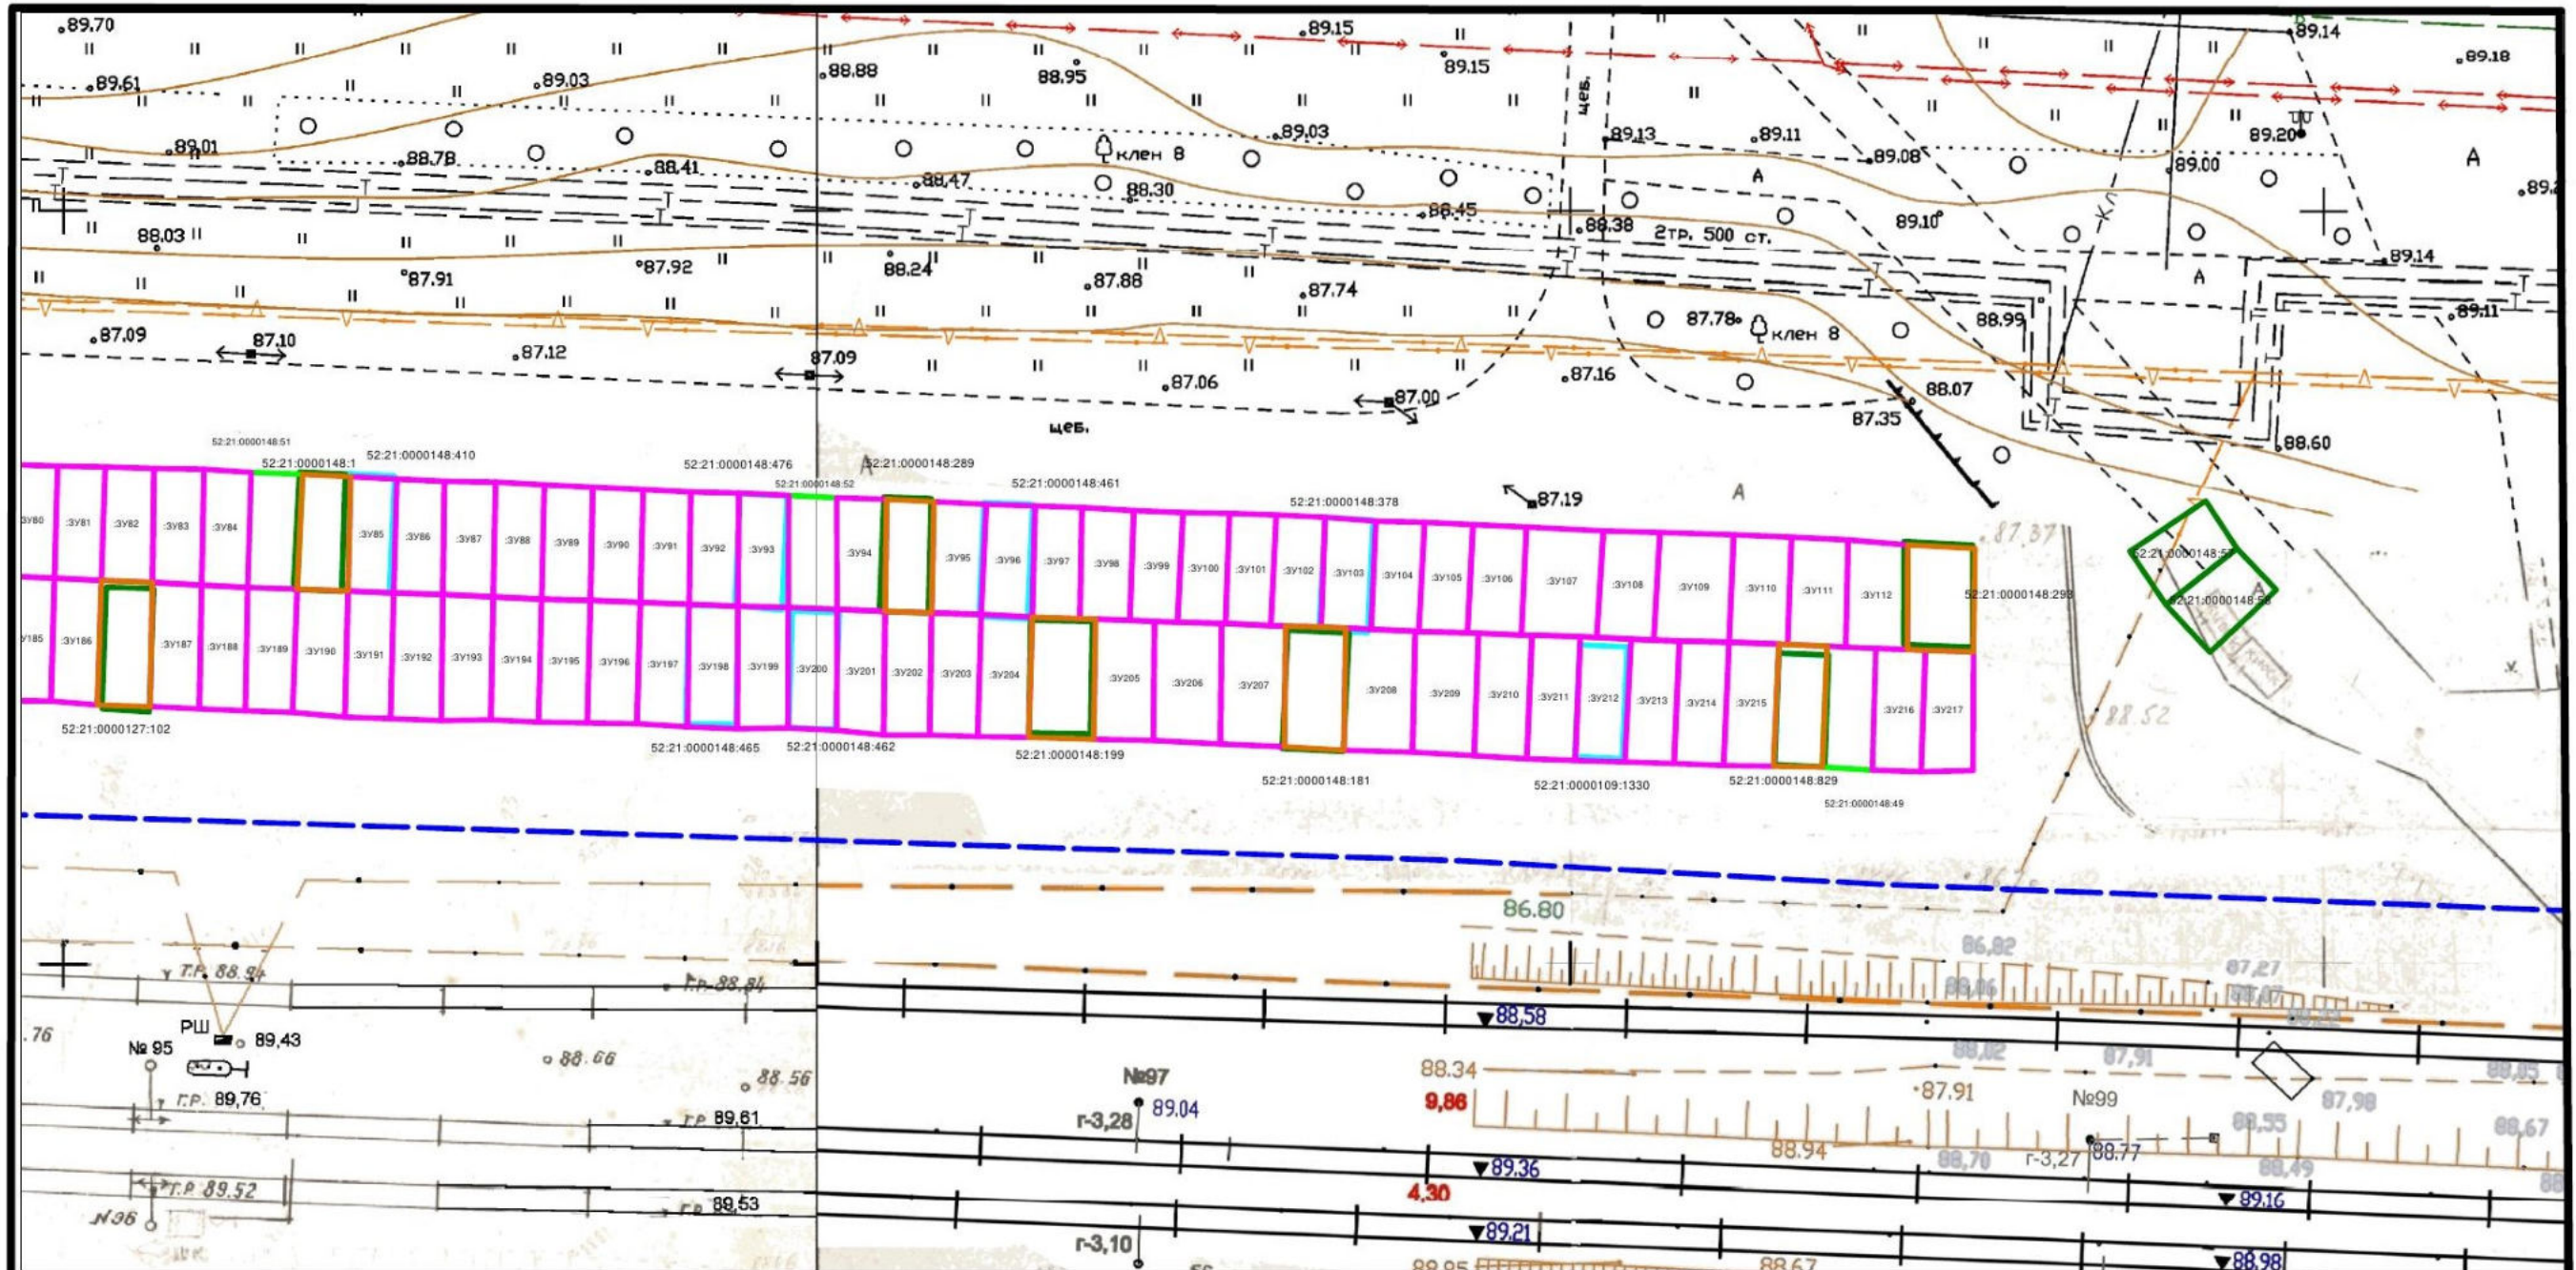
89.70
89.61
89.03
88.88
88.95
89.15
89.15
89.14
89.18
89.01
88.78
88.41
88.47
клен 8
88.30
89.03
86.45
88.38
89.13
89.11
89.08
89.20
89.00
88.03
87.91
87.92
88.24
87.88
87.74
2тр. 500 ст.
89.10
89.14
89.11
87.09
87.10
87.12
87.09
87.06
87.00
87.16
87.78
клен 8
88.99
88.07
87.35
88.60
цеб.
цеб.
А
А
А
А
А
52:21:0000148:51
52:21:0000148:1
52:21:0000148:410
52:21:0000148:476
52:21:0000148:52
52:21:0000148:289
52:21:0000148:461
52:21:0000148:378
87.19
87.37
52:21:0000148:57
52:21:0000148:58
52:21:0000148:299
:ЗУ80 :ЗУ81 :ЗУ82 :ЗУ83 :ЗУ84 :ЗУ85 :ЗУ86 :ЗУ87 :ЗУ88 :ЗУ89 :ЗУ90 :ЗУ91 :ЗУ92 :ЗУ93 :ЗУ94 :ЗУ95 :ЗУ96 :ЗУ97 :ЗУ98 :ЗУ99 :ЗУ100 :ЗУ101 :ЗУ102 :ЗУ103 :ЗУ104 :ЗУ105 :ЗУ106 :ЗУ107 :ЗУ108 :ЗУ109 :ЗУ110 :ЗУ111 :ЗУ112
:ЗУ185 :ЗУ186 :ЗУ187 :ЗУ188 :ЗУ189 :ЗУ190 :ЗУ191 :ЗУ192 :ЗУ193 :ЗУ194 :ЗУ195 :ЗУ196 :ЗУ197 :ЗУ198 :ЗУ199 :ЗУ200 :ЗУ201 :ЗУ202 :ЗУ203 :ЗУ204 :ЗУ205 :ЗУ206 :ЗУ207 :ЗУ208 :ЗУ209 :ЗУ210 :ЗУ211 :ЗУ212 :ЗУ213 :ЗУ214 :ЗУ215 :ЗУ216 :ЗУ217
52:21:0000127:102
52:21:0000148:465
52:21:0000148:462
52:21:0000148:199
52:21:0000148:181
52:21:0000109:1330
52:21:0000148:829
52:21:0000148:49
88.52
86.80
86.82
87,27
т.р. 88.94
г.р. 88.84
88,58
.76
РШ
89,43
№ 95
88.66
88.56
88.02
87,91
88.34
№97
г-3,28
89.04
9,86
87.91
№99
87,98
88.67
г.р. 89,76
г.р 89,61
88.94
88.70
г-3,27
88.77
88.55
88.49
89.36
4,30
89.16
т.р. 89.52
№96
г.р 88,53
89.21
г-3,10
88.67
88.98